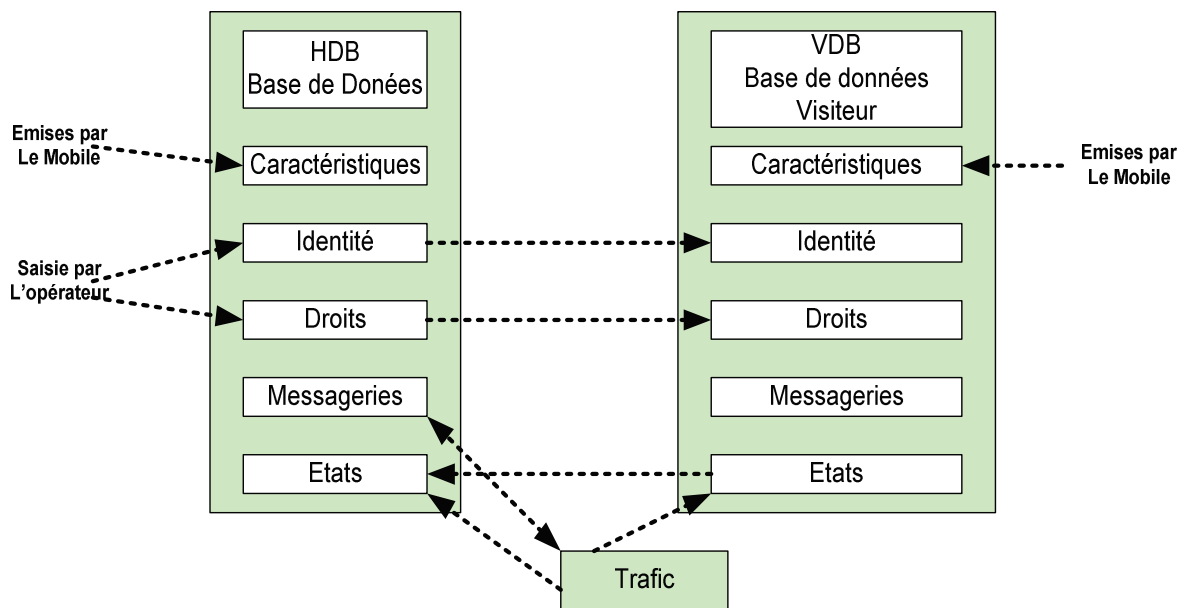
HDB
Base de Donées

VDB
Base de données
Visiteur

Emises par
Le Mobile

Caractéristiques

Caractéristiques

Emises par
Le Mobile

Saisie par
L'opérateur

Identité

Identité

Droits

Droits

Messageries

Messageries

Etats

Etats

Trafic